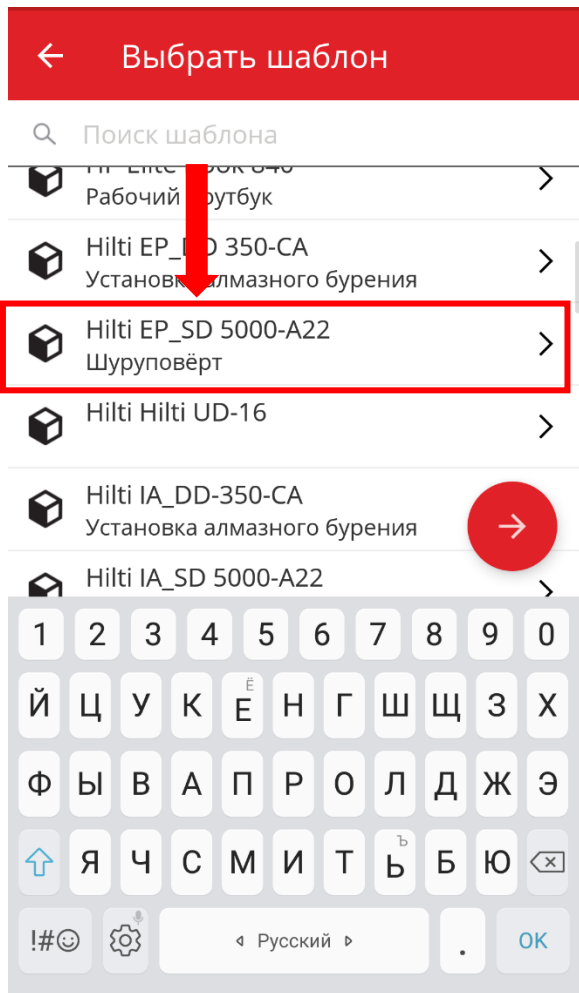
Выбрать шаблон

Поиск шаблона

HP Elite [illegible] 840
Рабочий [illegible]утбук

Hilti EP_D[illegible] 350-CA
Установк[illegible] алмазного бурения

Hilti EP_SD 5000-A22
Шуруповёрт

Hilti Hilti UD-16

Hilti IA_DD-350-CA
Установка алмазного бурения

Hilti IA_SD 5000-A22

1 2 3 4 5 6 7 8 9 0
Й Ц У К Е Н Г Ш Щ З Х
Ф Ы В А П Р О Л Д Ж Э
Я Ч С М И Т Ь Б Ю
!#☺ Русский . OK